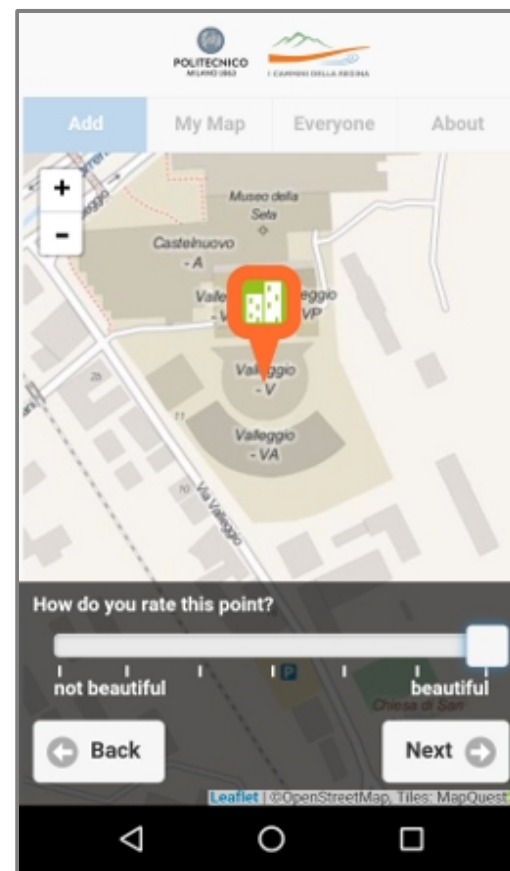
POLITECNICO MILANO 1863

I CAMMINI DELLA REGINA

Add

My Map

Everyone

About

+

-

Museo della Seta

Castelnuovo - A

Valle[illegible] - V

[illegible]eggio VP

Valleggio - V

Valleggio - VA

Via Valleggio

25

11

70

How do you rate this point?

not beautiful

beautiful

P

Chiesa di San

Back

Next

Leaflet | ©OpenStreetMap, Tiles: MapQuest